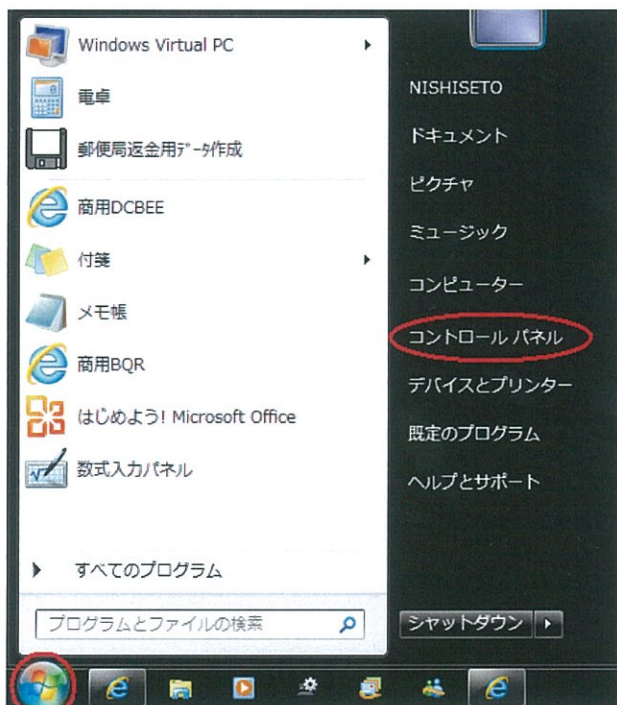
Windows Virtual PC
電卓
郵便局返金用データ作成
商用DCBEE
付箋
メモ帳
商用BQR
はじめよう! Microsoft Office
数式入力パネル
すべてのプログラム
プログラムとファイルの検索

NISHISETO
ドキュメント
ピクチャ
ミュージック
コンピューター
コントロール パネル
デバイスとプリンター
既定のプログラム
ヘルプとサポート
シャットダウン